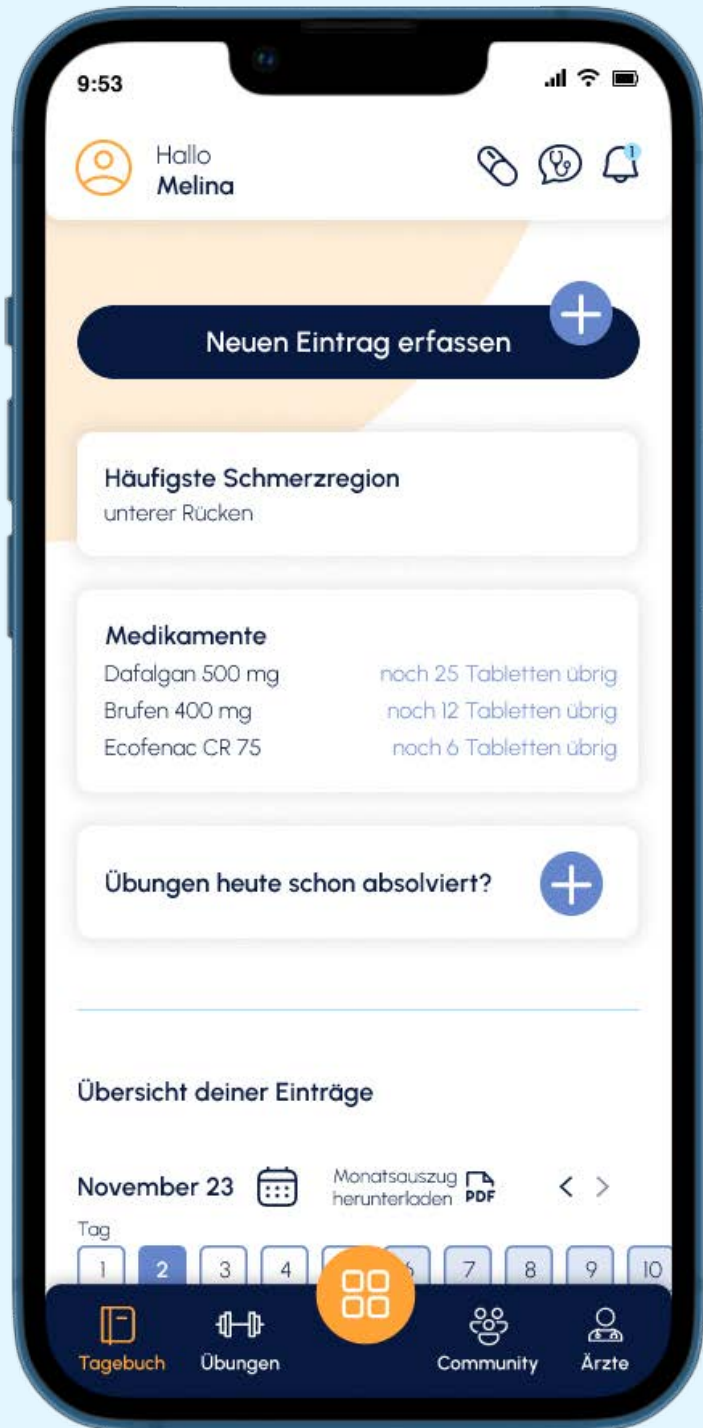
9:53

Hallo
Melina

1

Neuen Eintrag erfassen

Häufigste Schmerzregion
unterer Rücken

Medikamente
Dafalgan 500 mg noch 25 Tabletten übrig
Brufen 400 mg noch 12 Tabletten übrig
Ecofenac CR 75 noch 6 Tabletten übrig

Übungen heute schon absolviert?

Übersicht deiner Einträge

November 23
Monatsauszug herunterladen PDF
< >

Tag
1 2 3 4 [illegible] 6 7 8 9 10

Tagebuch Übungen Community Ärzte